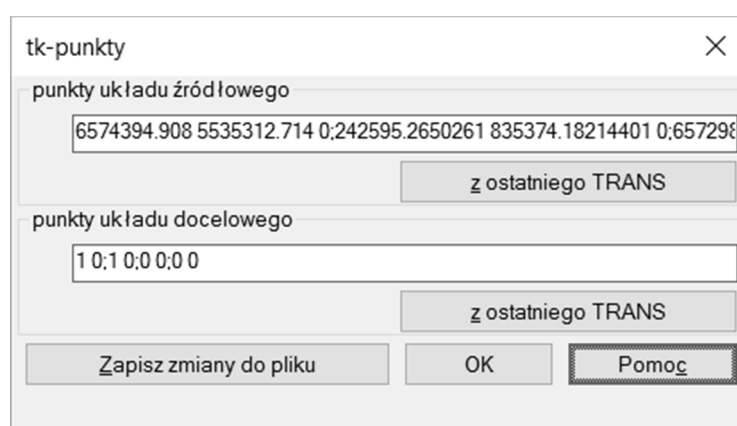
tk-punkty

×

punkty układu źródłowego

6574394.908 5535312.714 0;242595.2650261 835374.18214401 0;657298

z ostatniego TRANS

punkty układu docelowego

1 0;1 0;0 0;0 0

z ostatniego TRANS

Zapisz zmiany do pliku

OK

Pomoc